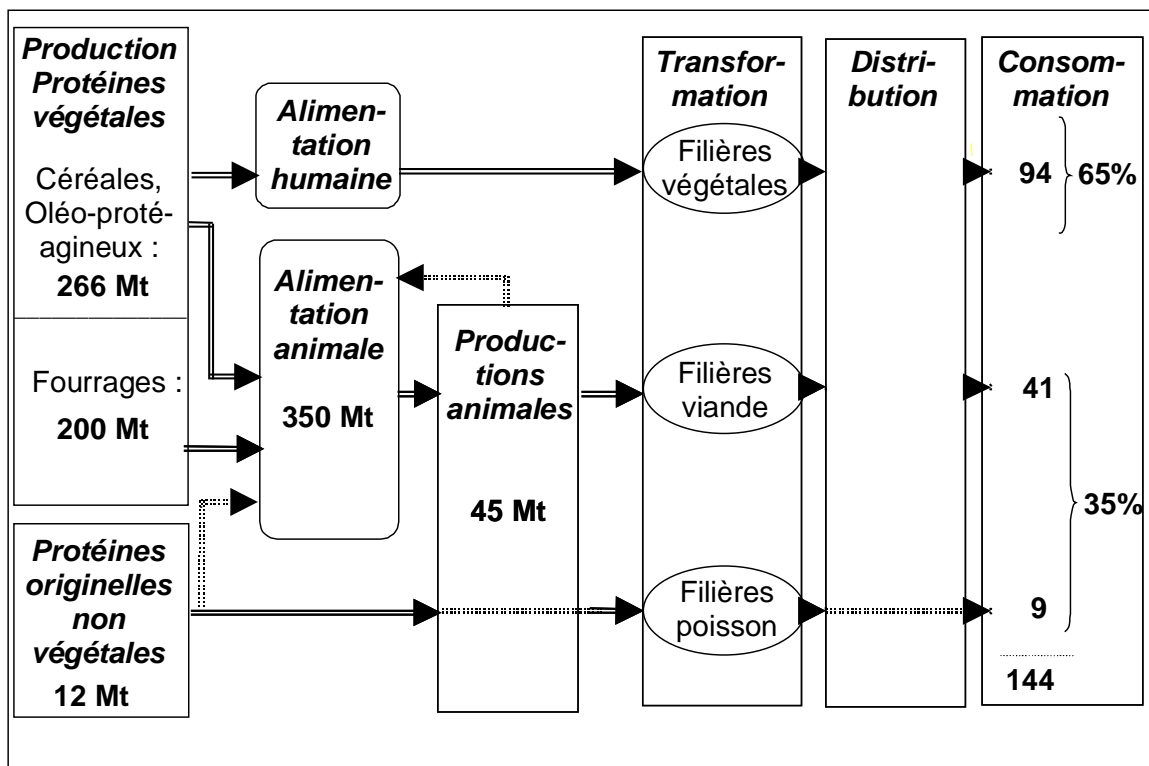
Production Protéines végétales

Céréales, Oléo-protéagineux : 266 Mt

Fourrages : 200 Mt

Protéines originelles non végétales 12 Mt

Alimentation humaine

Alimentation animale 350 Mt

Productions animales 45 Mt

Transformation

Filières végétales

Filières viande

Filières poisson

Distribution

Consommation

94 65%

41

35%

9

144